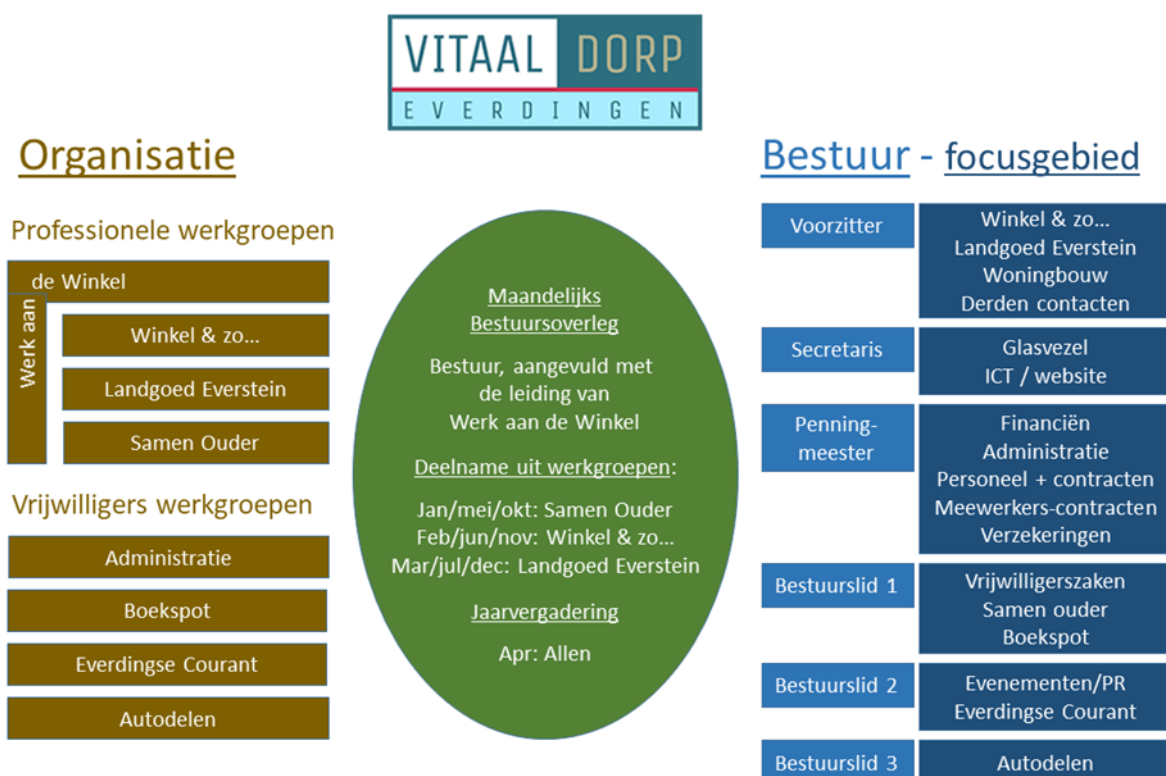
VITAAL DORP
EVERDINGEN

Organisatie

Professionele werkgroepen

de Winkel
Werk aan
Winkel & zo...
Landgoed Everstein
Samen Ouder

Vrijwilligers werkgroepen

Administratie
Boekspot
Everdingse Courant
Autodelen

Maandelijks Bestuursoverleg

Bestuur, aangevuld met de leiding van Werk aan de Winkel

Deelname uit werkgroepen:

Jan/mei/okt: Samen Ouder
Feb/jun/nov: Winkel & zo...
Mar/jul/dec: Landgoed Everstein

Jaarvergadering

Apr: Allen

Bestuur - focusgebied

| Voorzitter | Winkel & zo... Landgoed Everstein Woningbouw Derden contacten |
|---|---|
| Secretaris | Glasvezel ICT / website |
| Penning-meester | Financiën Administratie Personeel + contracten Meewerkers-contracten Verzekeringen |
| Bestuurslid 1 | Vrijwilligerszaken Samen ouder Boekspot |
| Bestuurslid 2 | Evenementen/PR Everdingse Courant |
| Bestuurslid 3 | Autodelen |